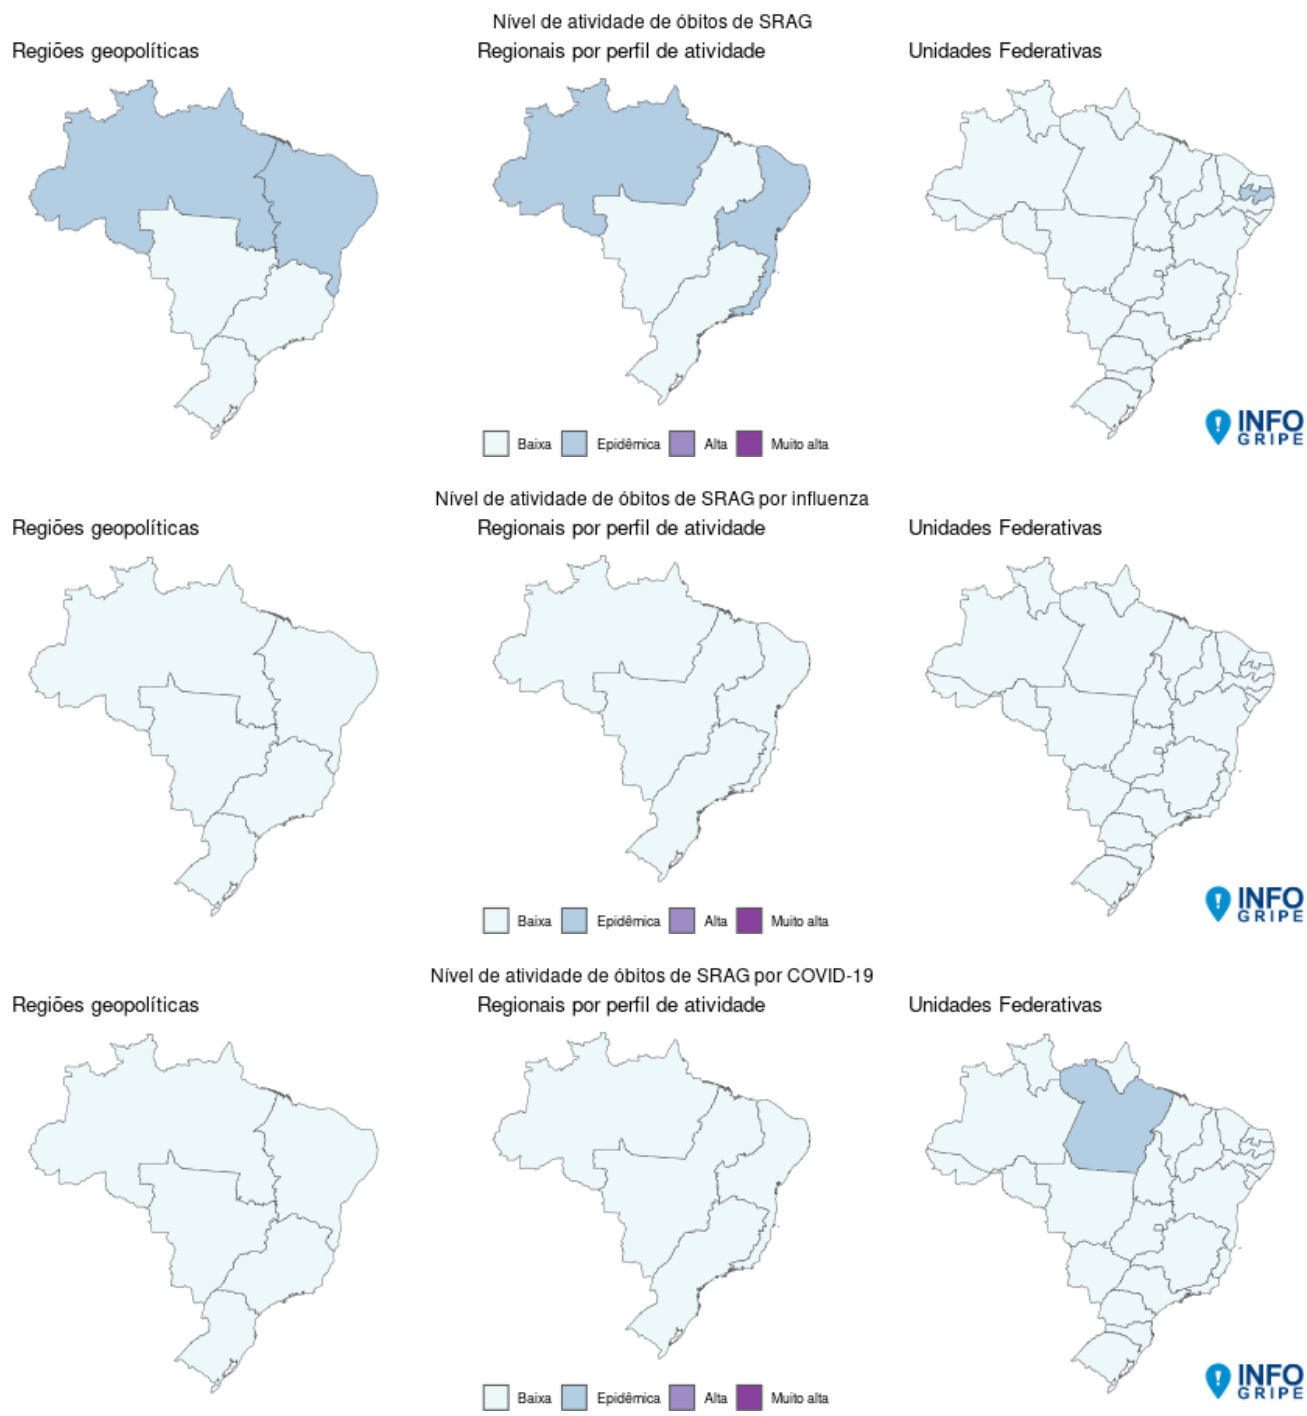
Nível de atividade de óbitos de SRAG
Regiões geopolíticas
Regionais por perfil de atividade
Unidades Federativas

Baixa Epidêmica Alta Muito alta

INFO GRIPE

Nível de atividade de óbitos de SRAG por influenza
Regiões geopolíticas
Regionais por perfil de atividade
Unidades Federativas

Baixa Epidêmica Alta Muito alta

INFO GRIPE

Nível de atividade de óbitos de SRAG por COVID-19
Regiões geopolíticas
Regionais por perfil de atividade
Unidades Federativas

Baixa Epidêmica Alta Muito alta

INFO GRIPE